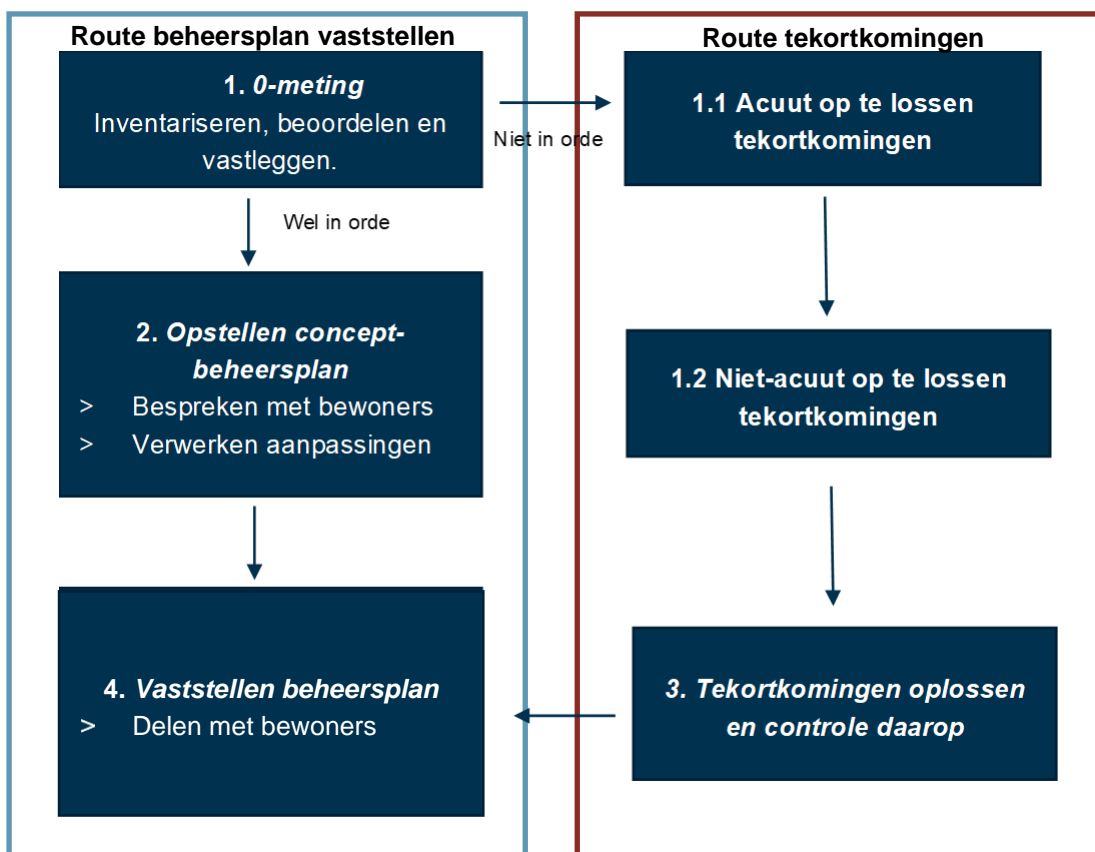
Route beheersplan vaststellen

1. 0-meting
Inventariseren, beoordelen en vastleggen.

Wel in orde

2. Opstellen concept-beheersplan
> Bespreken met bewoners
> Verwerken aanpassingen

4. Vaststellen beheersplan
> Delen met bewoners

Route tekortkomingen

Niet in orde

1.1 Acuut op te lossen tekortkomingen

1.2 Niet-acuut op te lossen tekortkomingen

3. Tekortkomingen oplossen en controle daarop